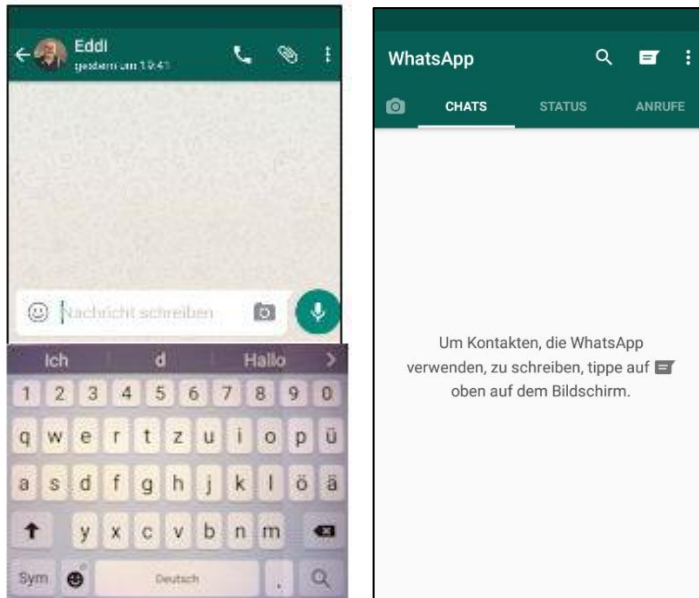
Eddi
gestern um 19:41

Nachricht schreiben

Ich d Hallo

1 2 3 4 5 6 7 8 9 0
q w e r t z u i o p ü
a s d f g h j k l ö ä
y x c v b n m
Sym Deutsch .

WhatsApp

CHATS STATUS ANRUFE

Um Kontakten, die WhatsApp verwenden, zu schreiben, tippe auf oben auf dem Bildschirm.